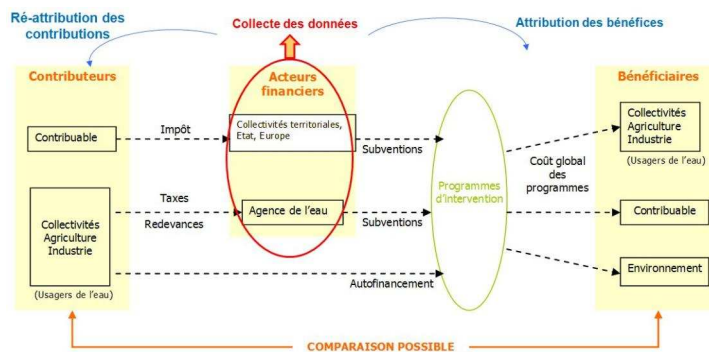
Ré-attribution des contributions

Collecte des données

Attribution des bénéfices

Contributeurs

Acteurs financiers

Bénéficiaires

Contribuable

Impôt

Collectivités territoriales, Etat, Europe

Subventions

Collectivités Agriculture Industrie

(Usagers de l'eau)

Coût global des programmes

Taxes

Redevances

Collectivités Agriculture Industrie

Agence de l'eau

Programmes d'intervention

Subventions

Contribuable

(Usagers de l'eau)

Autofinancement

Environnement

COMPARAISON POSSIBLE